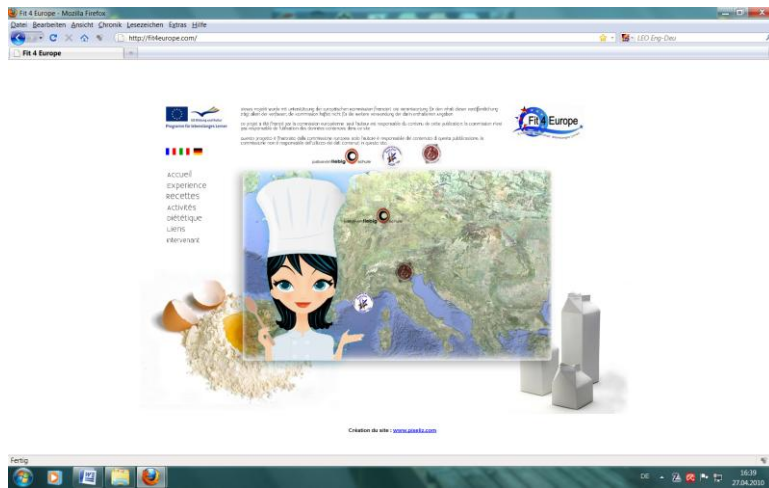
Fit 4 Europe - Mozilla Firefox

Datei Bearbeiten Ansicht Chronik Lesezeichen Extras Hilfe

http://fit4europe.com/

LEO Eng-Deu

Fit 4 Europe

Programm für lebenslanges Lernen

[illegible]

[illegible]

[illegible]

Fit 4 Europe

Accueil
Experience
Recettes
Activités
Diététique
Liens
Intervenant

Création du site : www.pixeliz.com

Fertig

DE

16:39
27.04.2010